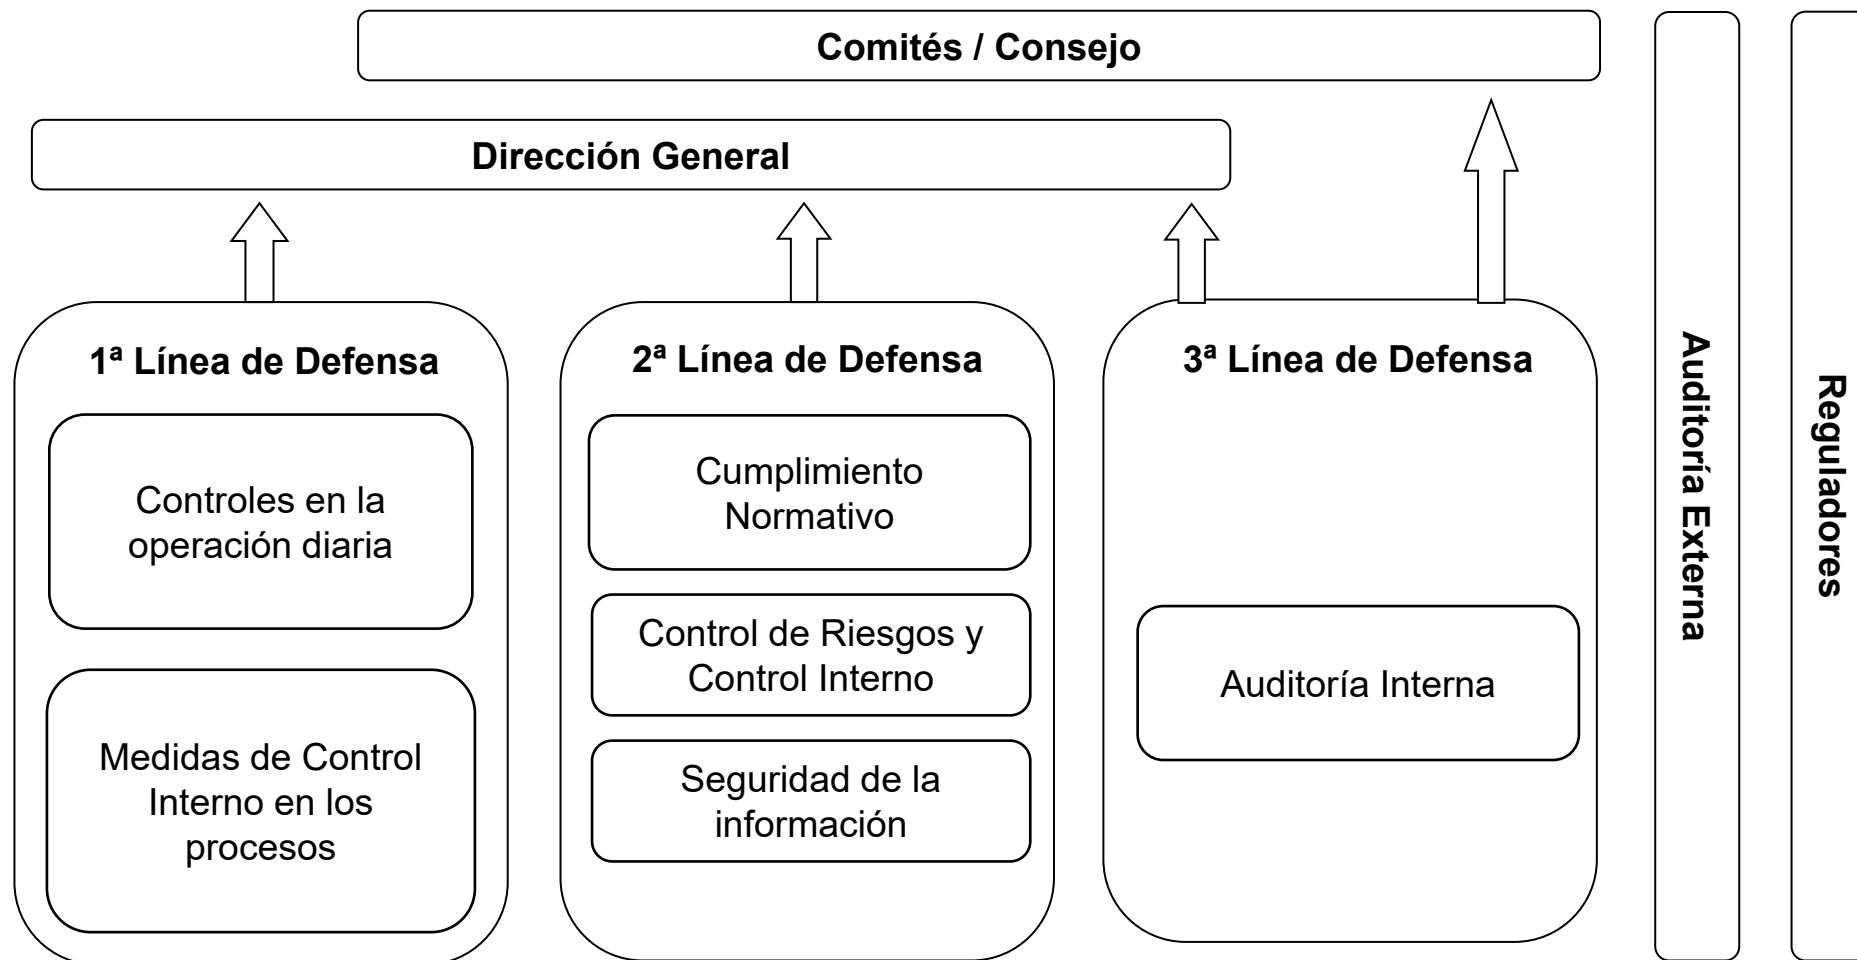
Comités / Consejo

Dirección General

1ª Línea de Defensa

Controles en la operación diaria

Medidas de Control Interno en los procesos

2ª Línea de Defensa

Cumplimiento Normativo

Control de Riesgos y Control Interno

Seguridad de la información

3ª Línea de Defensa

Auditoría Interna

Auditoría Externa

Reguladores